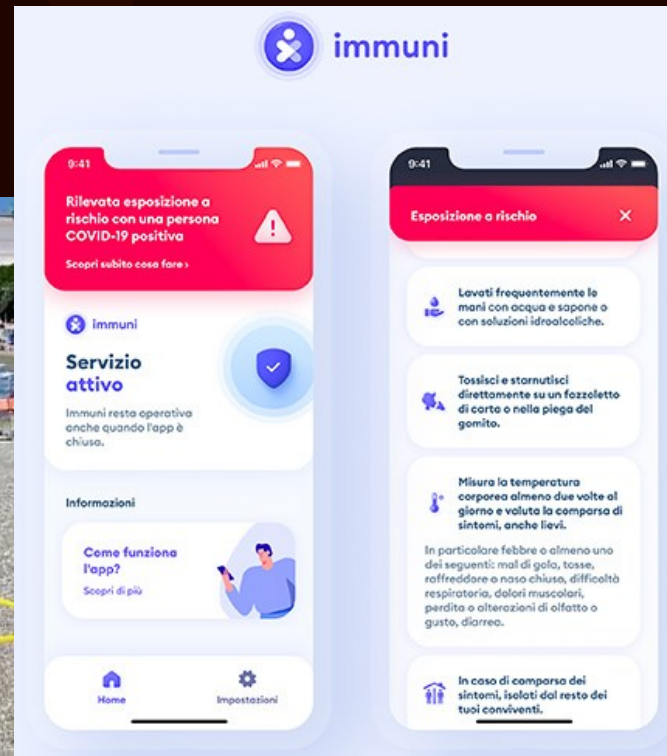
immuni

9:41

Rilevata esposizione a rischio con una persona COVID-19 positiva

Scopri subito cosa fare ›

immuni

Servizio attivo

Immuni resta operativa anche quando l'app è chiusa.

Informazioni

Come funziona l'app?

Scopri di più

Home

Impostazioni

9:41

Esposizione a rischio

Lavati frequentemente le mani con acqua e sapone o con soluzioni idroalcoliche.

Tossisci e starnutisci direttamente su un fazzoletto di carta o nella piega del gomito.

Misura la temperatura corporea almeno due volte al giorno e valuta la comparsa di sintomi, anche lievi.

In particolare febbre o almeno uno dei seguenti: mal di gola, tosse, raffreddore o naso chiuso, difficoltà respiratoria, dolori muscolari, perdita o alterazioni di olfatto o gusto, diarrea.

In caso di comparsa dei sintomi, isolati dal resto dei tuoi conviventi.